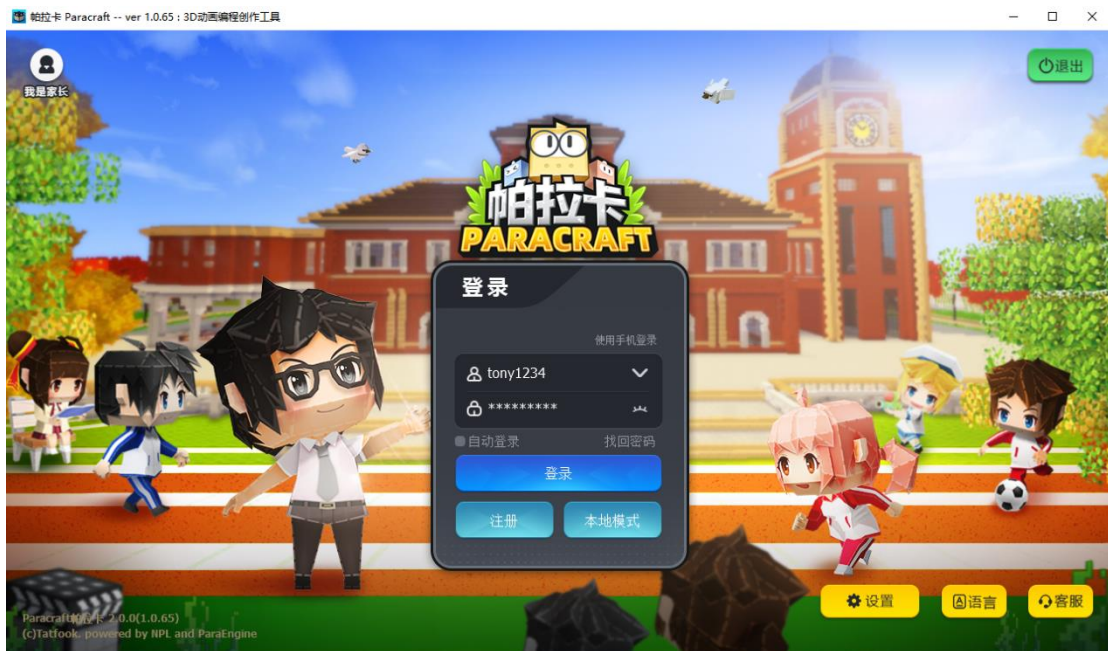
帕拉卡 Paracraft -- ver 1.0.65 : 3D动画编程创作工具

我是家长

退出

帕拉卡
PARACRAFT

登录

使用手机登录

tony1234

*********

自动登录

找回密码

登录

注册

本地模式

设置

语言

客服

Paracraft帕拉卡 2.0.0(1.0.65)
(c)Tatfook, powered by NPL and ParaEngine